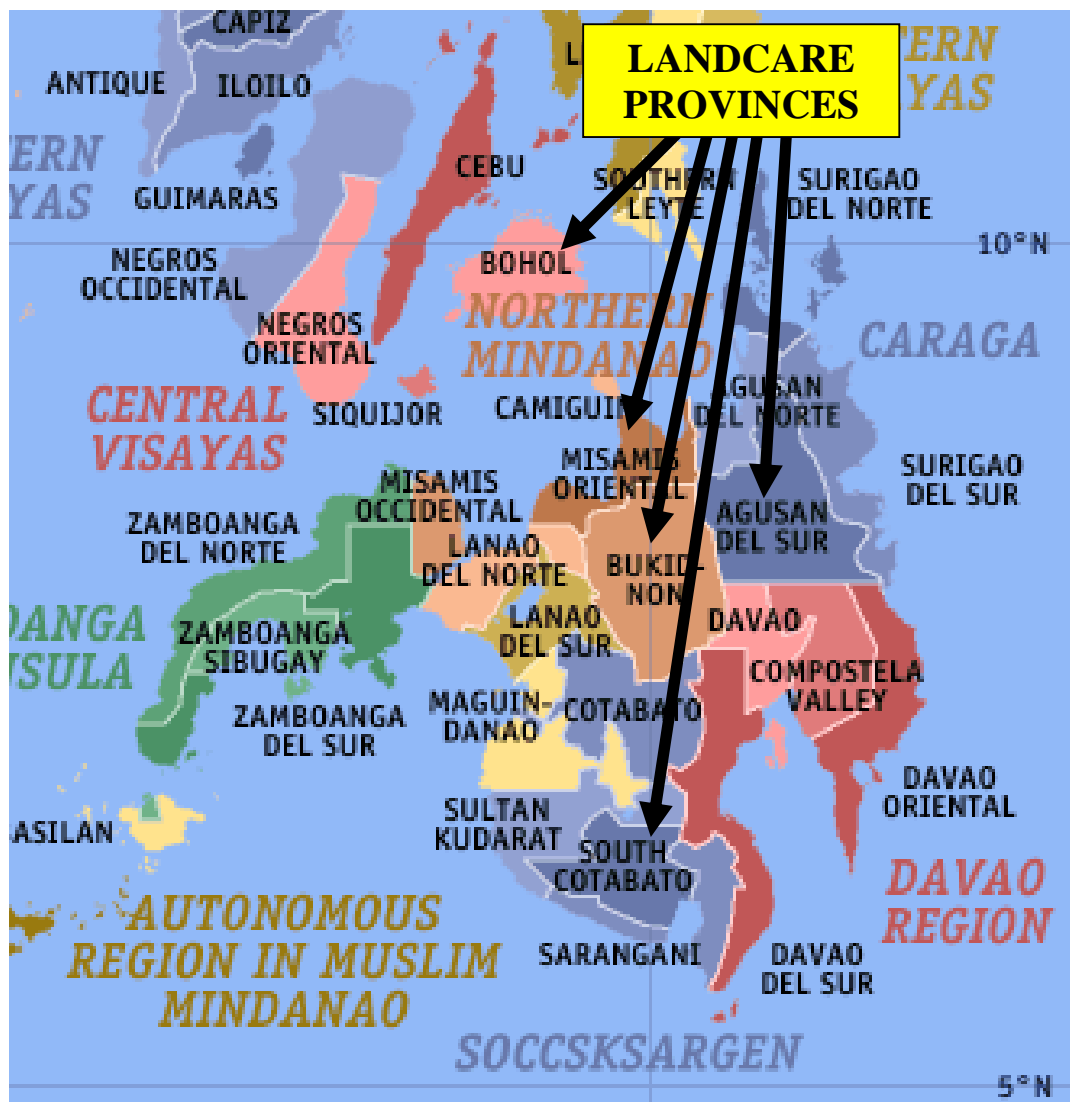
LANDCARE PROVINCES

CAPIZ
ANTIQUE
ILOILO
ERN
YAS
GUIMARAS
CEBU
L
TERN
YAS
SOUTHERN LEYTE
SURIGAO DEL NORTE
10°N
NEGROS OCCIDENTAL
BOHOL
NEGROS ORIENTAL
NORTHERN MINDANAO
CARAGA
CENTRAL VISAYAS
SIQUIJOR
CAMIGUIN
AGUSAN DEL NORTE
MISAMIS ORIENTAL
SURIGAO DEL SUR
MISAMIS OCCIDENTAL
ZAMBOANGA DEL NORTE
AGUSAN DEL SUR
LANAO DEL NORTE
BUKIDNON
DANGA
NSULA
ZAMBOANGA SIBUGAY
LANAO DEL SUR
DAVAO
COMPOSTELA VALLEY
MAGUINDANAO
COTABATO
ZAMBOANGA DEL SUR
DAVAO ORIENTAL
SULTAN KUDARAT
ASILAN
SOUTH COTABATO
DAVAO REGION
AUTONOMOUS REGION IN MUSLIM MINDANAO
SARANGANI
DAVAO DEL SUR
SOCCSKSARGEN
5°N